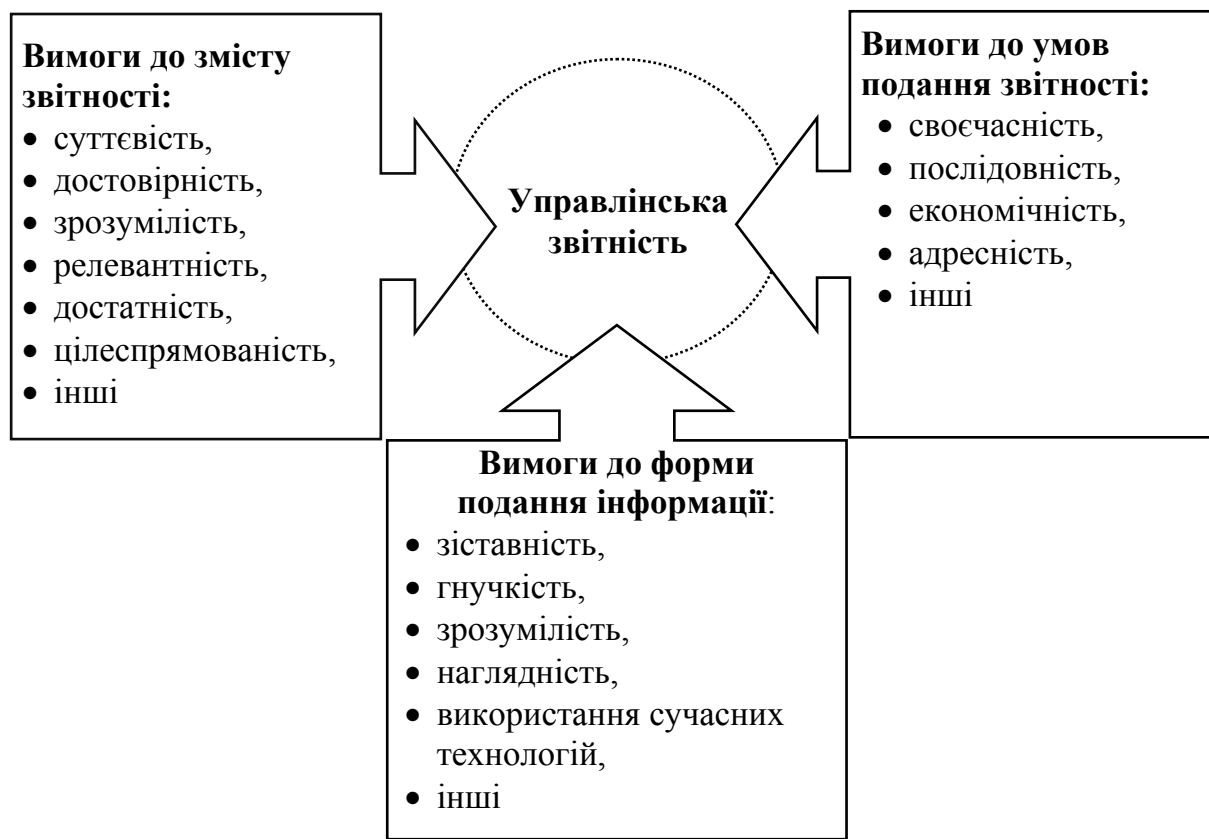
Вимоги до змісту звітності:
- суттєвість,
- достовірність,
- зрозумілість,
- релевантність,
- достатність,
- цілеспрямованість,
- інші

Управлінська звітність

Вимоги до умов подання звітності:
- своєчасність,
- послідовність,
- економічність,
- адресність,
- інші

Вимоги до форми подання інформації:
- зіставність,
- гнучкість,
- зрозумілість,
- наглядність,
- використання сучасних технологій,
- інші